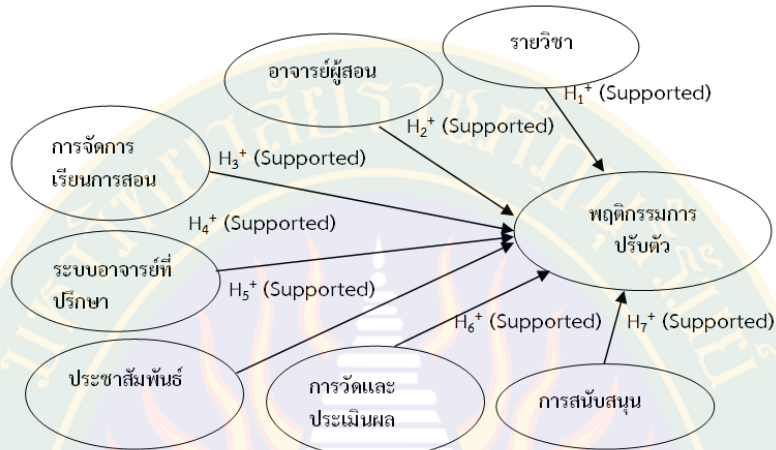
รายวิชา

อาจารย์ผู้สอน

$H_1^+$ (Supported)

$H_2^+$ (Supported)

การจัดการเรียนการสอน

$H_3^+$ (Supported)

$H_4^+$ (Supported)

พฤติกรรมการปรับตัว

ระบบอาจารย์ที่ปรึกษา

$H_5^+$ (Supported)

$H_6^+$ (Supported)

$H_7^+$ (Supported)

ประชาสัมพันธ์

การวัดและประเมินผล

การสนับสนุน